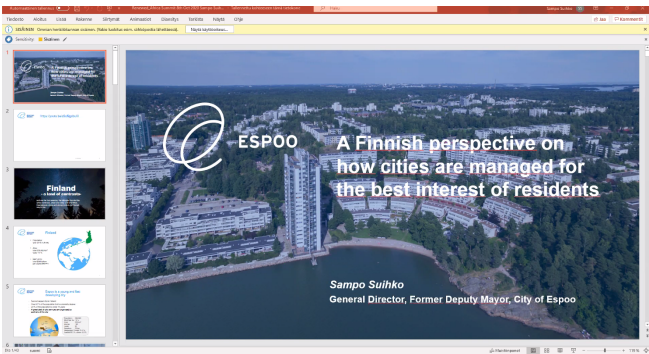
Tiedosto Aloitus Lisää Rakenne Siirtymät Animaatiot Diaesitys Tarkista Näytä Ohje

Jaa Kommentit

SUOJATTU NÄKYMÄ Ole varovainen. Internetistä peräisin olevat tiedostot voivat sisältää viruksia. Näytä muokkaustila

ESPOO

A Finnish perspective on how cities are managed for the best interest of residents

Sampo Suihko

General Director, Former Deputy Mayor, City of Espoo

1

2

How cities are managed

3

Finland

4

Finland

5

Dia 1/40

Huomautukset

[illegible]